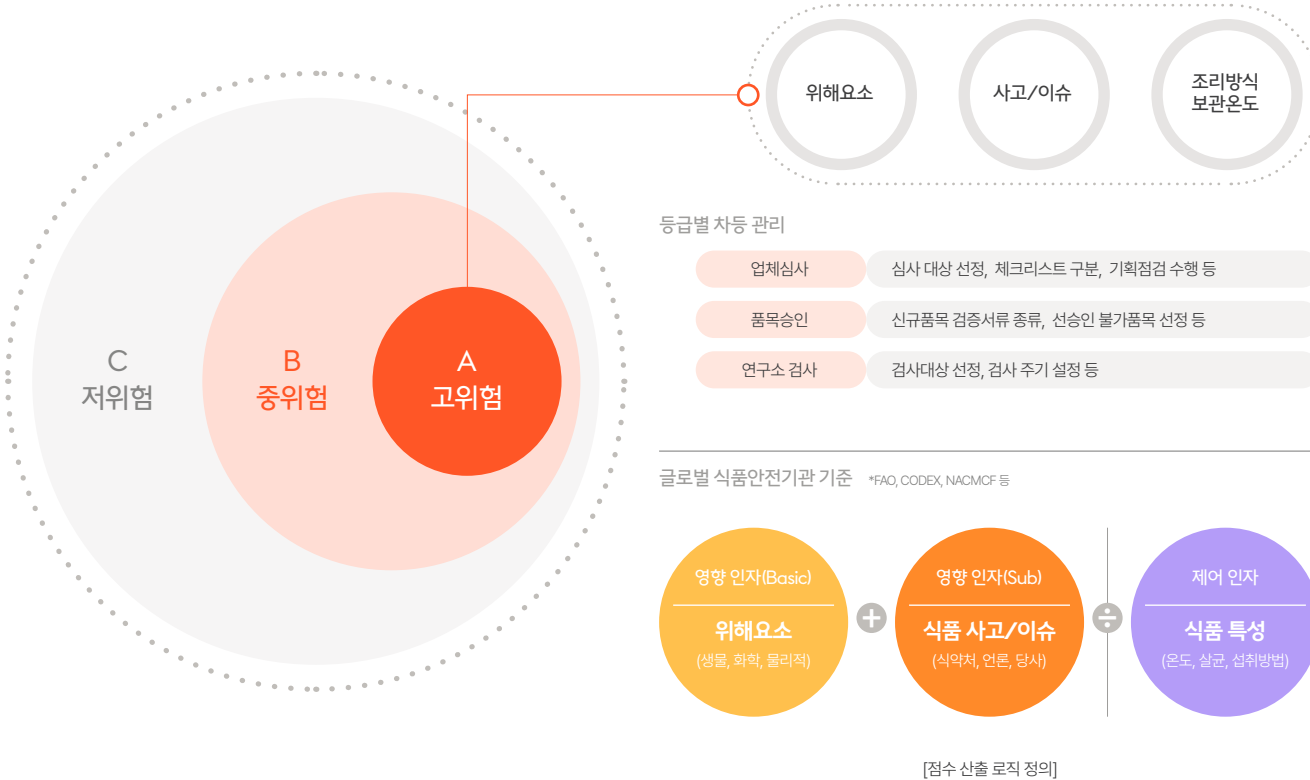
위해요소

사고/이슈

조리방식
보관온도

C
저위험

B
중위험

A
고위험

등급별 차등 관리

| 업체심사 | 심사 대상 선정, 체크리스트 구분, 기획점검 수행 등 |
|---|---|
| 품목승인 | 신규품목 검증서류 종류, 선승인 불가품목 선정 등 |
| 연구소 검사 | 검사대상 선정, 검사 주기 설정 등 |

글로벌 식품안전기관 기준 *FAO, CODEX, NACMCF 등

영향 인자(Basic)
위해요소
(생물, 화학, 물리적)

+

영향 인자(Sub)
식품 사고/이슈
(식약처, 언론, 당사)

÷

제어 인자
식품 특성
(온도, 살균, 섭취방법)

[점수 산출 로직 정의]